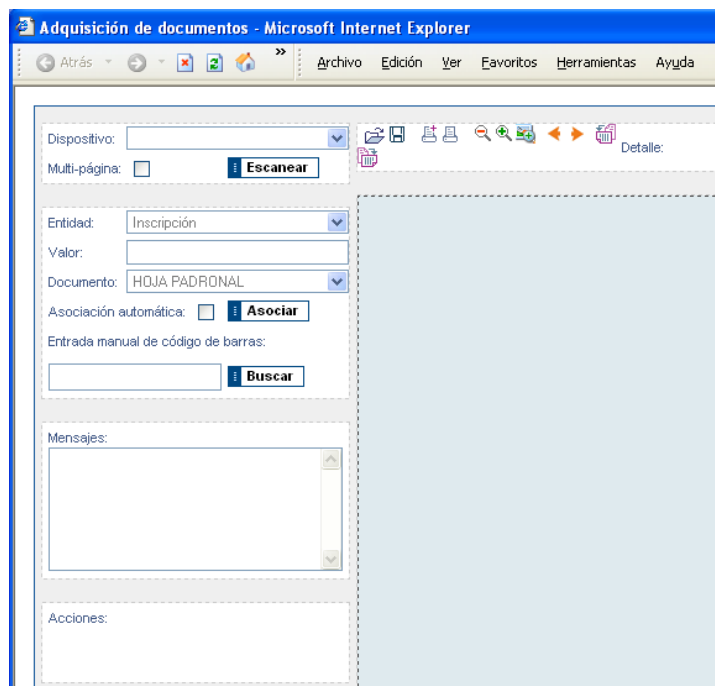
Adquisición de documentos - Microsoft Internet Explorer

Atrás   Archivo   Edición   Ver   Favoritos   Herramientas   Ayuda

Dispositivo:
Multi-página:   Escanear

Detalle:

Entidad: Inscripción
Valor:
Documento: HOJA PADRONAL
Asociación automática:   Asociar
Entrada manual de código de barras:
Buscar

Mensajes:

Acciones: